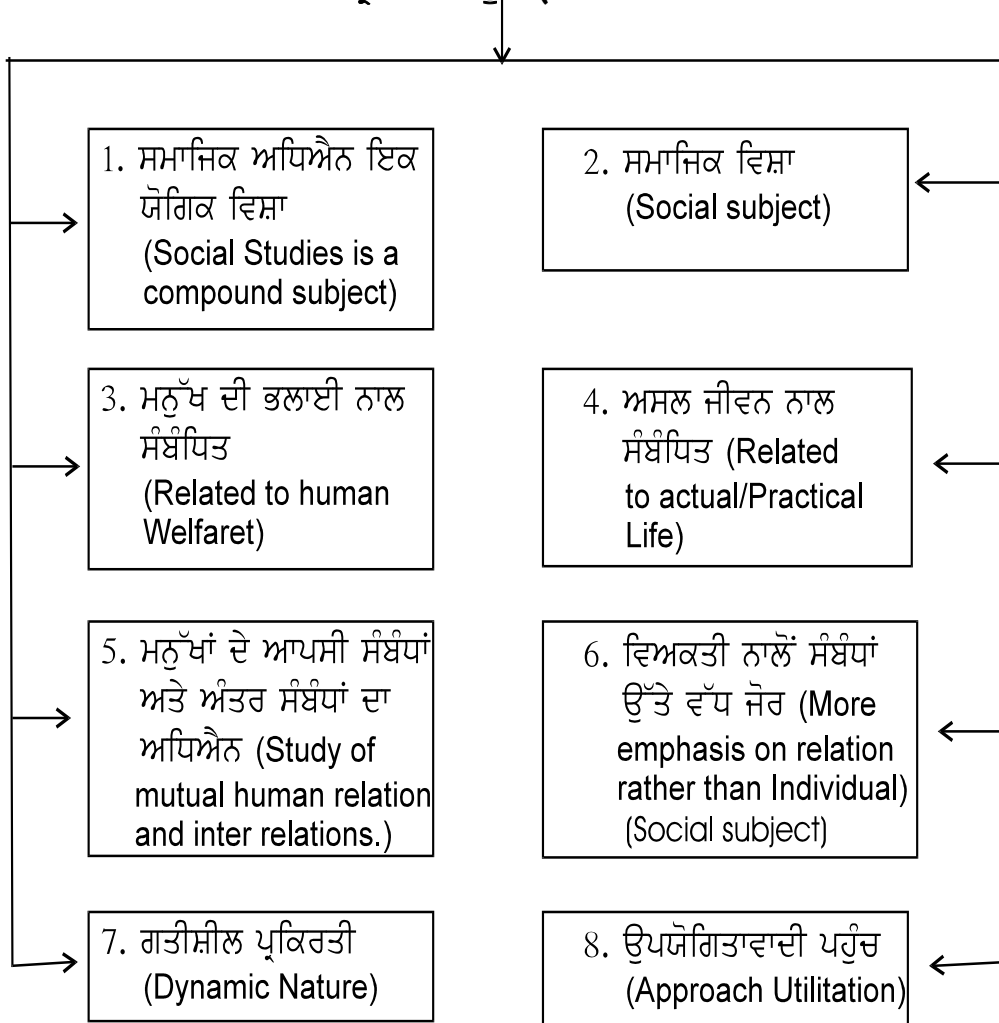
1. ਸਮਾਜਿਕ ਅਧਿਐਨ ਇਕ ਯੋਗਿਕ ਵਿਸ਼ਾ (Social Studies is a compound subject)

2. ਸਮਾਜਿਕ ਵਿਸ਼ਾ (Social subject)

3. ਮਨੁੱਖ ਦੀ ਭਲਾਈ ਨਾਲ ਸੰਬੰਧਿਤ (Related to human Welfaret)

4. ਅਸਲ ਜੀਵਨ ਨਾਲ ਸੰਬੰਧਿਤ (Related to actual/Practical Life)

5. ਮਨੁੱਖਾਂ ਦੇ ਆਪਸੀ ਸੰਬੰਧਾਂ ਅਤੇ ਅੰਤਰ ਸੰਬੰਧਾਂ ਦਾ ਅਧਿਐਨ (Study of mutual human relation and inter relations.)

6. ਵਿਅਕਤੀ ਨਾਲੋਂ ਸੰਬੰਧਾਂ ਉੱਤੇ ਵੱਧ ਜੋਰ (More emphasis on relation rather than Individual) (Social subject)

7. ਗਤੀਸ਼ੀਲ ਪ੍ਰਕਿਰਤੀ (Dynamic Nature)

8. ਉਪਯੋਗਿਤਾਵਾਦੀ ਪਹੁੰਚ (Approach Utilitation)